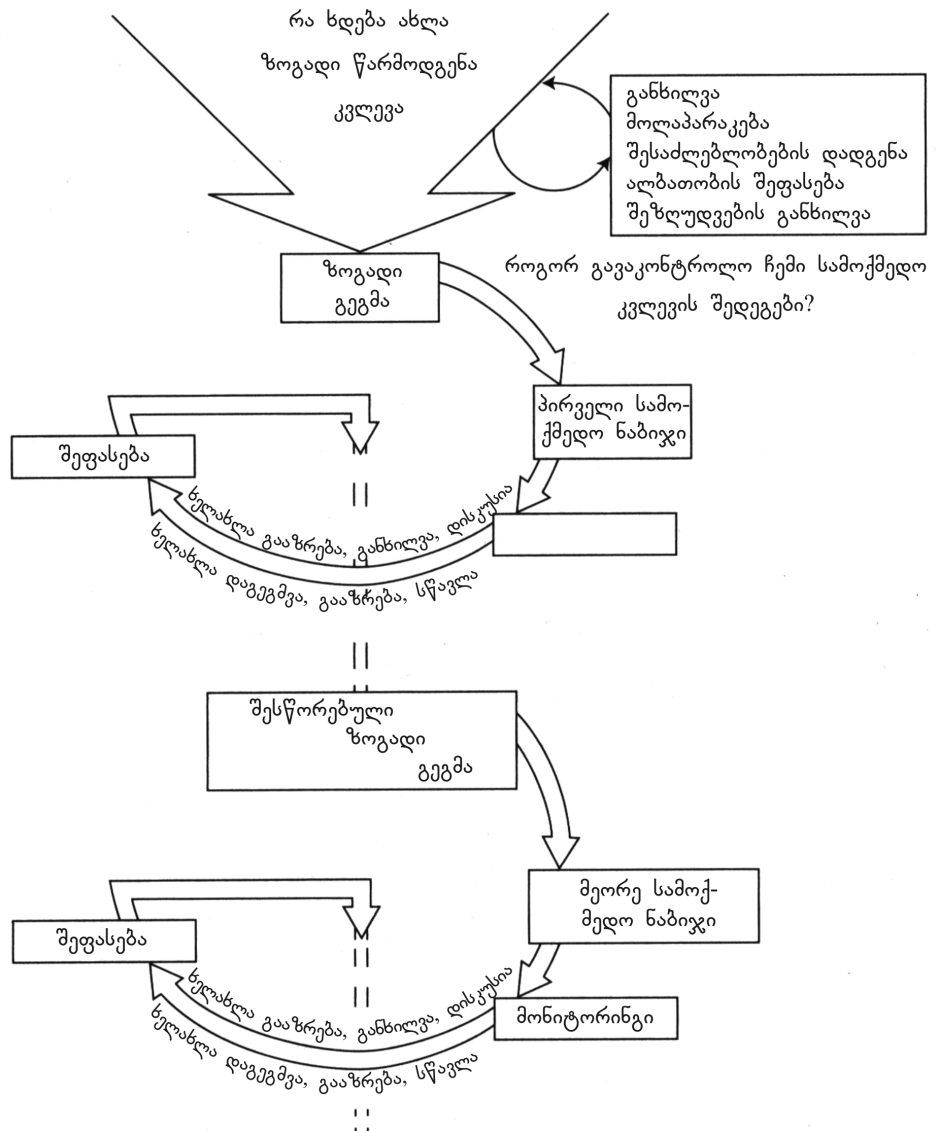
რა ხდება ახლა
ზოგადი წარმოდგენა
კვლევა

განხილვა
მოლაპარაკება
შესაძლებლობების დადგენა
ალბათობის შეფასება
შეზღუდვების განხილვა

როგორ გავაკონტროლო ჩემი სამოქმედო კვლევის შედეგები?

ზოგადი გეგმა

პირველი სამოქმედო ნაბიჯი

შეფასება

ხელახლა გააზრება, განხილვა, დისკუსია
ხელახლა დაგეგმვა, გააზრება, სწავლა

შესწორებული ზოგადი გეგმა

მეორე სამოქმედო ნაბიჯი

შეფასება

ხელახლა გააზრება, განხილვა, დისკუსია
ხელახლა დაგეგმვა, გააზრება, სწავლა

მონიტორინგი